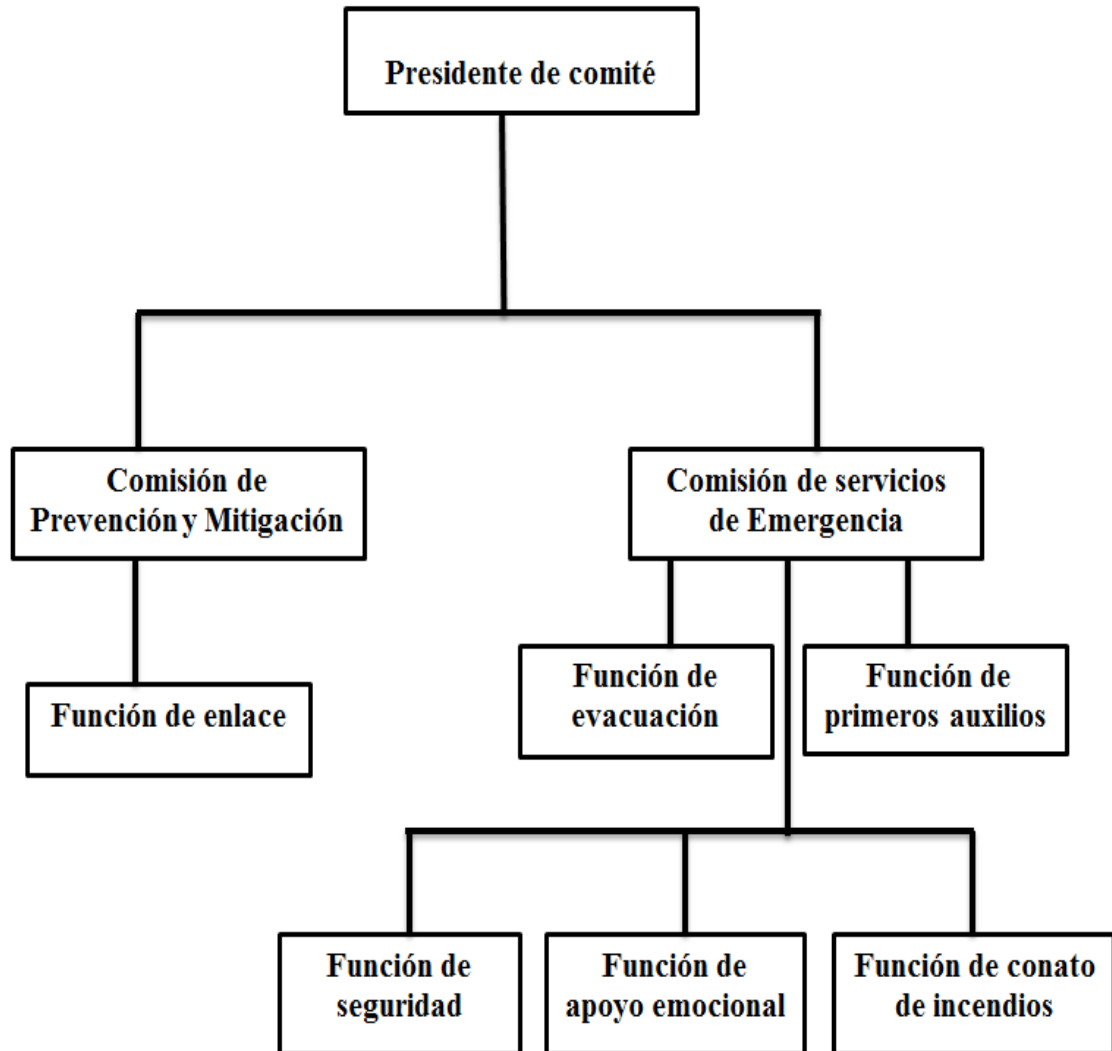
Presidente de comité

Comisión de Prevención y Mitigación

Función de enlace

Comisión de servicios de Emergencia

Función de evacuación

Función de primeros auxilios

Función de seguridad

Función de apoyo emocional

Función de conato de incendios